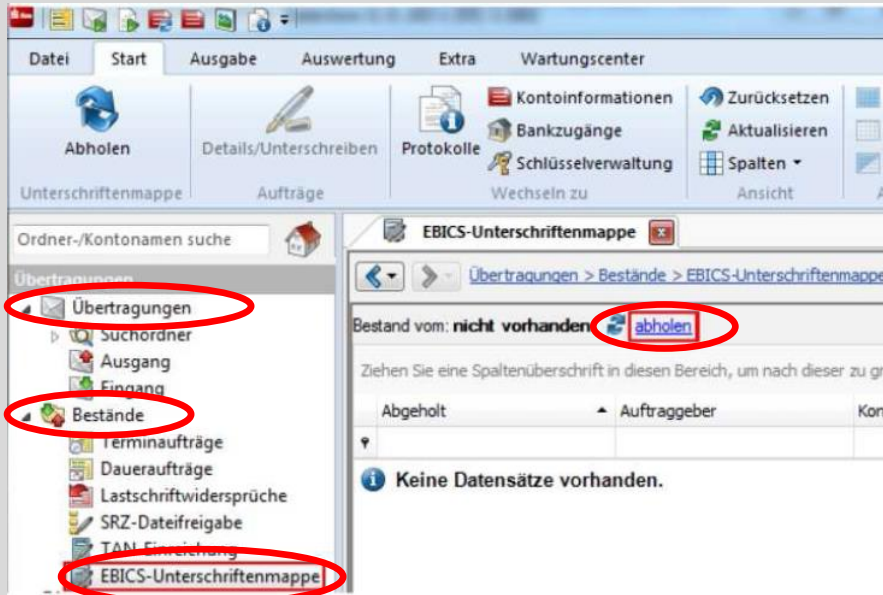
Datei Start Ausgabe Auswertung Extra Wartungscenter

Abholen
Unterschriftenmappe

Details/Unterschreiben
Aufträge

Protokolle
Kontoinformationen
Bankzugänge
Schlüsselverwaltung
Wechseln zu

Zurücksetzen
Aktualisieren
Spalten
Ansicht

Ordner-/Kontonamen suche

Übertragungen
Übertragungen
Suchordner
Ausgang
Eingang
Bestände
Terminaufträge
Daueraufträge
Lastschriftwidersprüche
SRZ-Dateifreigabe
TAN-Einreichung
EBICS-Unterschriftenmappe

EBICS-Unterschriftenmappe

Übertragungen > Bestände > EBICS-Unterschriftenmappe

Bestand vom: nicht vorhanden abholen

Ziehen Sie eine Spaltenüberschrift in diesen Bereich, um nach dieser zu gr

| Abgeholt | Auftraggeber | Kon |
|---|---|---|
| | | |

Keine Datensätze vorhanden.